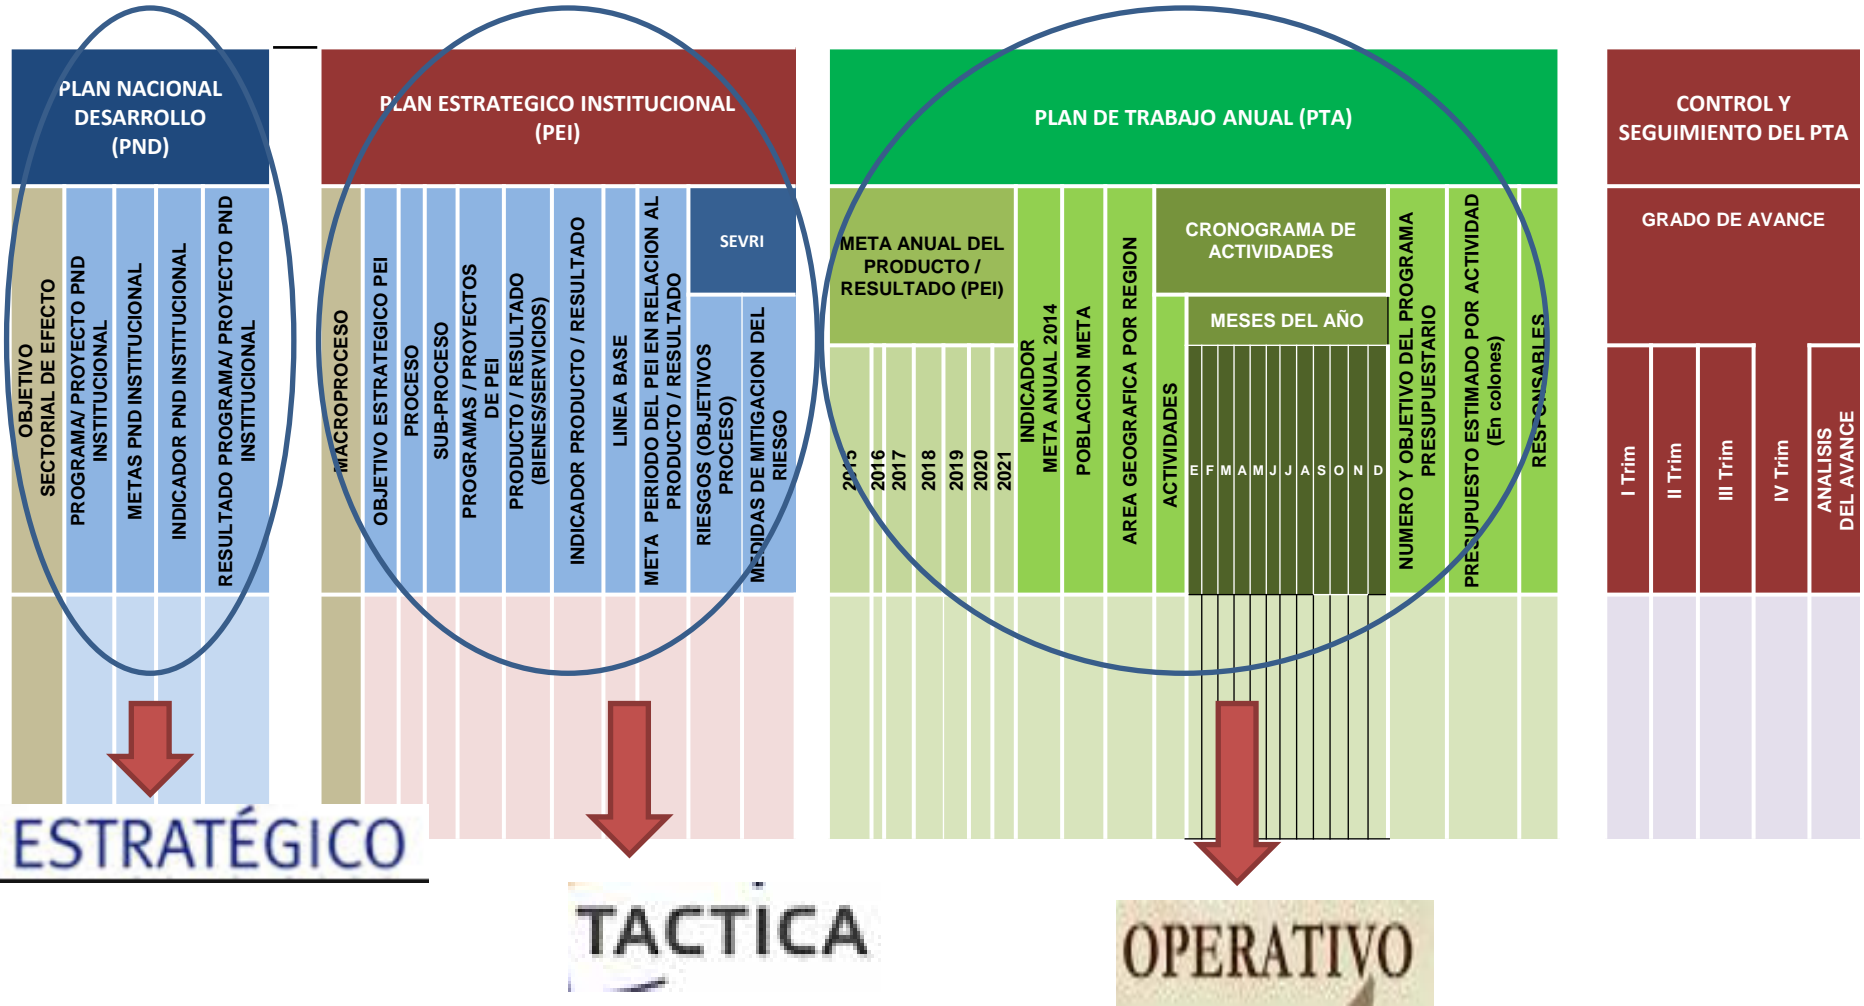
PLAN NACIONAL DESARROLLO (PND)

OBJETIVO SECTORIAL DE EFECTO
PROGRAMA/ PROYECTO PND INSTITUCIONAL
METAS PND INSTITUCIONAL
INDICADOR PND INSTITUCIONAL
RESULTADO PROGRAMA/ PROYECTO PND INSTITUCIONAL

PLAN ESTRATEGICO INSTITUCIONAL (PEI)

MACROPROCESO
OBJETIVO ESTRATEGICO PEI
PROCESO
SUB-PROCESO
PROGRAMAS / PROYECTOS DE PEI
PRODUCTO / RESULTADO (BIENES/SERVICIOS)
INDICADOR PRODUCTO / RESULTADO
LINEA BASE
META PERIODO DEL PEI EN RELACION AL PRODUCTO / RESULTADO
SEVRI
RIESGOS (OBJETIVOS PROCESO)
MEDIDAS DE MITIGACION DEL RIESGO

PLAN DE TRABAJO ANUAL (PTA)

META ANUAL DEL PRODUCTO / RESULTADO (PEI)
2015 2016 2017 2018 2019 2020 2021
INDICADOR META ANUAL 2014
POBLACION META
AREA GEOGRAFICA POR REGION
CRONOGRAMA DE ACTIVIDADES
ACTIVIDADES
MESES DEL AÑO
E F M A M J J A S O N D
NUMERO Y OBJETIVO DEL PROGRAMA PRESUPUESTARIO
PRESUPUESTO ESTIMADO POR ACTIVIDAD (En colones)
RESPONSABLES

CONTROL Y SEGUIMIENTO DEL PTA

GRADO DE AVANCE
I Trim
II Trim
III Trim
IV Trim
ANALISIS DEL AVANCE

ESTRATÉGICO

TACTICA

OPERATIVO